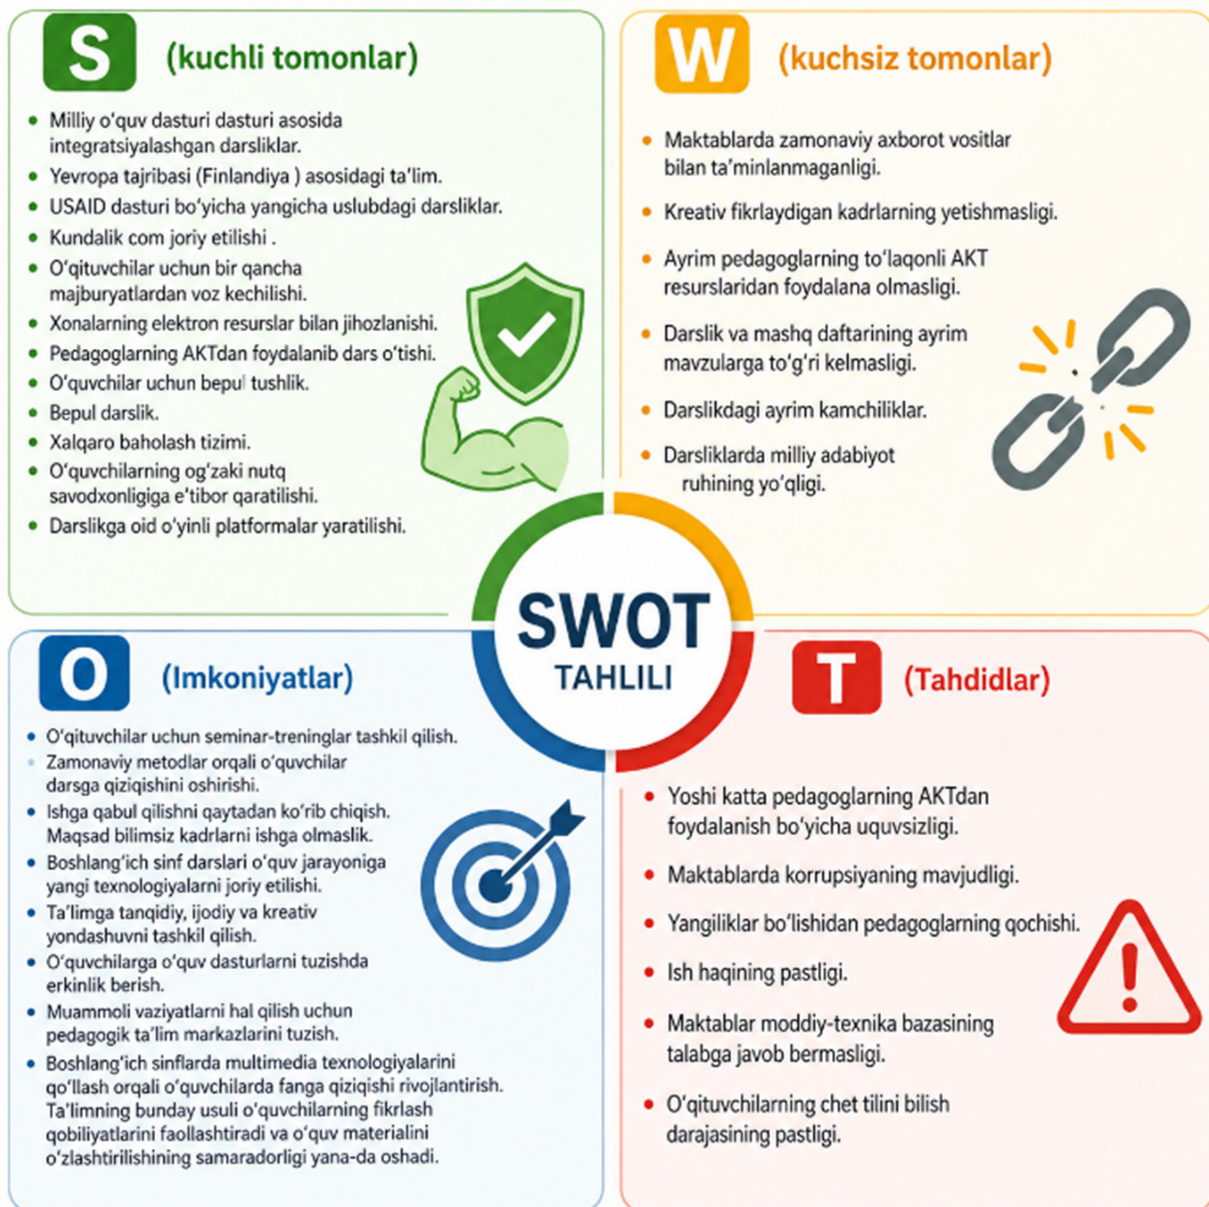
S (kuchli tomonlar)

- Milliy o‘quv dasturi dasturi asosida integratsiyalashgan darsliklar.
- Yevropa tajribasi (Finlandiya ) asosidagi ta’lim.
- USAID dasturi bo‘yicha yangicha uslubdagi darsliklar.
- Kundalik com joriy etilishi .
- O‘qituvchilar uchun bir qancha majburyatlardan voz kechilishi.
- Xonalarning elektron resurslar bilan jihozlanishi.
- Pedagoglarning AKTdan foydalanib dars o‘tishi.
- O‘quvchilar uchun bepul tushlik.
- Bepul darslik.
- Xalqaro baholash tizimi.
- O‘quvchilarning og‘zaki nutq savodxonligiga e’tibor qaratilishi.
- Darslikga oid o‘yinli platformalar yaratilishi.

W (kuchsiz tomonlar)

- Maktablarda zamonaviy axborot vositlar bilan ta’minlanmaganligi.
- Kreativ fikrlaydigan kadrlarning yetishmasligi.
- Ayrim pedagoglarning to‘laqonli AKT resurslaridan foydalana olmasligi.
- Darslik va mashq daftarining ayrim mavzularga to‘g‘ri kelmasligi.
- Darslikdagi ayrim kamchiliklar.
- Darsliklarda milliy adabiyot ruhining yo‘qligi.

SWOT TAHLILI

O (Imkoniyatlar)

- O‘qituvchilar uchun seminar-treninglar tashkil qilish.
- Zamonaviy metodlar orqali o‘quvchilar darsga qiziqishini oshirishi.
- Ishga qabul qilishni qaytadan ko‘rib chiqish. Maqsad bilimsiz kadrlarni ishga olmaslik.
- Boshlang‘ich sinf darslari o‘quv jarayoniga yangi texnologiyalarni joriy etilishi.
- Ta’limga tanqidiy, ijodiy va kreativ yondashuvni tashkil qilish.
- O‘quvchilarga o‘quv dasturlarni tuzishda erkinlik berish.
- Muammoli vaziyatlarni hal qilish uchun pedagogik ta’lim markazlarini tuzish.
- Boshlang‘ich sinflarda multimedia texnologiyalarini qo‘llash orqali o‘quvchilarda fanga qiziqishi rivojlantirish. Ta’limning bunday usuli o‘quvchilarning fikrlash qobiliyatlarini faollashtiradi va o‘quv materialini o‘zlashtirilishining samaradorligi yana-da oshadi.

T (Tahdidlar)

- Yoshi katta pedagoglarning AKTdan foydalanish bo‘yicha uquvsizligi.
- Maktablarda korrupsiyaning mavjudligi.
- Yangiliklar bo‘lishidan pedagoglarning qochishi.
- Ish haqining pastligi.
- Maktablar moddiy-texnika bazasining talabga javob bermasligi.
- O‘qituvchilarning chet tilini bilish darajasining pastligi.